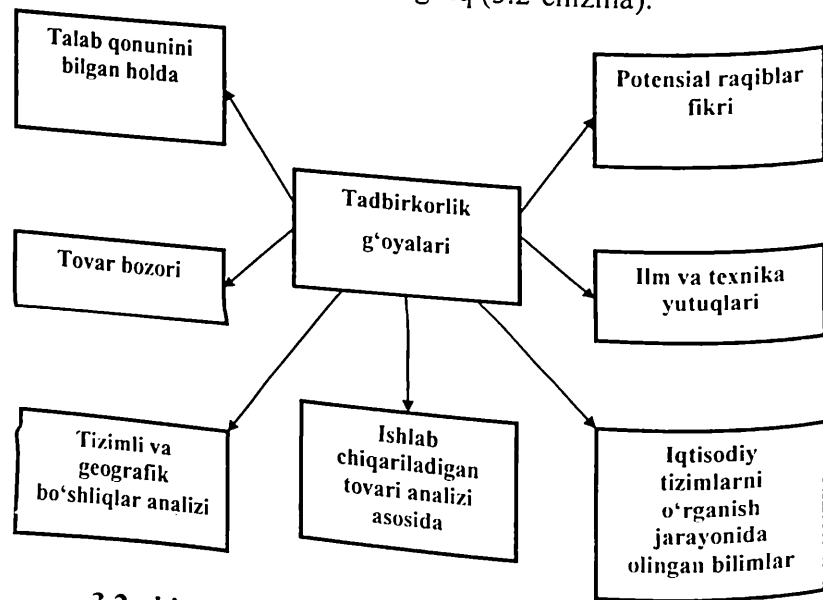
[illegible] (3.2-chizma).

Talab qonunini bilgan holda

Potensial raqiblar fikri

Tadbirkorlik g'oyalari

Tovar bozori

Ilm va texnika yutuqlari

Tizimli va geografik bo'shliqlar analizi

Ishlab chiqariladigan tovari analizi asosida

Iqtisodiy tizimlarni o'rganish jarayonida olingan bilimlar

3.2-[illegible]